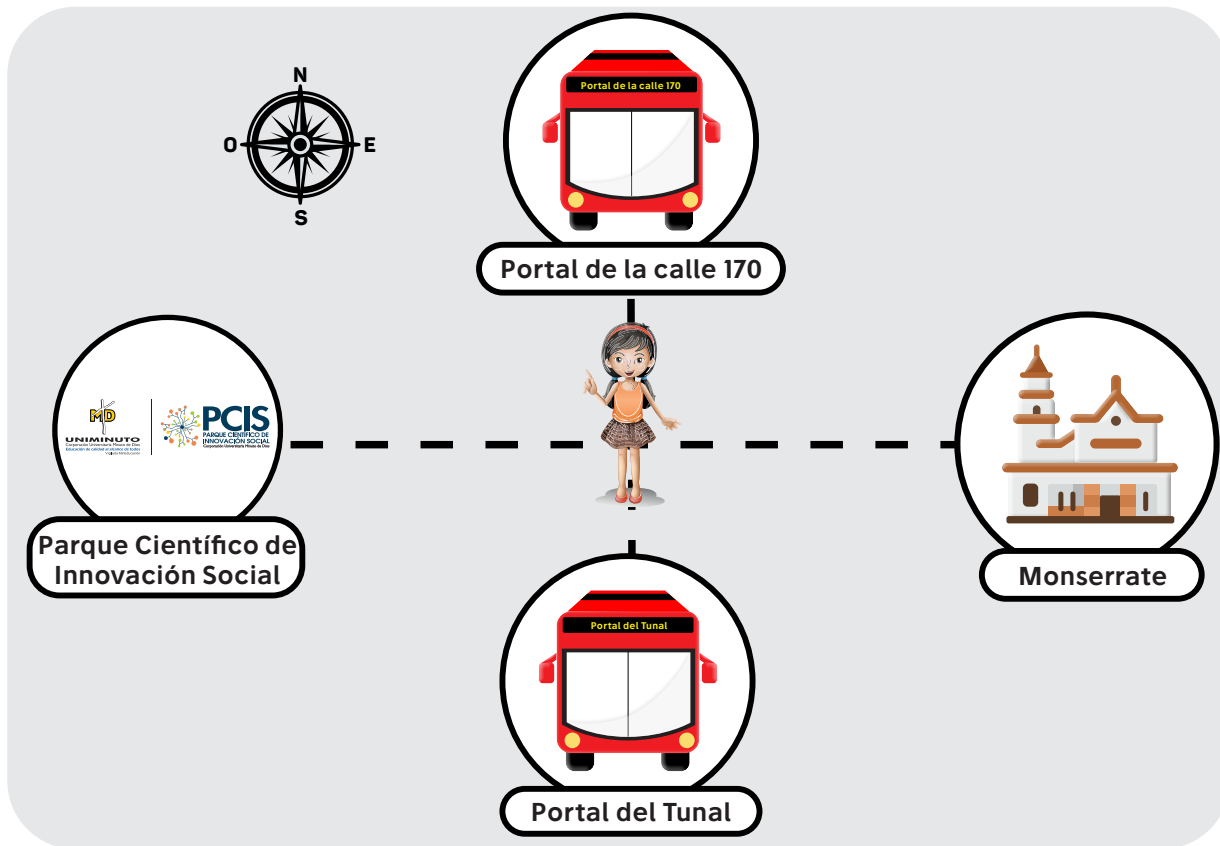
N
O
E
S

Portal de la calle 170

Portal de la calle 170

MD
UNIMINUTO
Corporación Universitaria Minuto de Dios
Educación de calidad al alcance de todos
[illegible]

PCIS
PARQUE CIENTÍFICO DE INNOVACIÓN SOCIAL
Corporación Universitaria Minuto de Dios

Parque Científico de Innovación Social

Monserrate

Portal del Tunal

Portal del Tunal